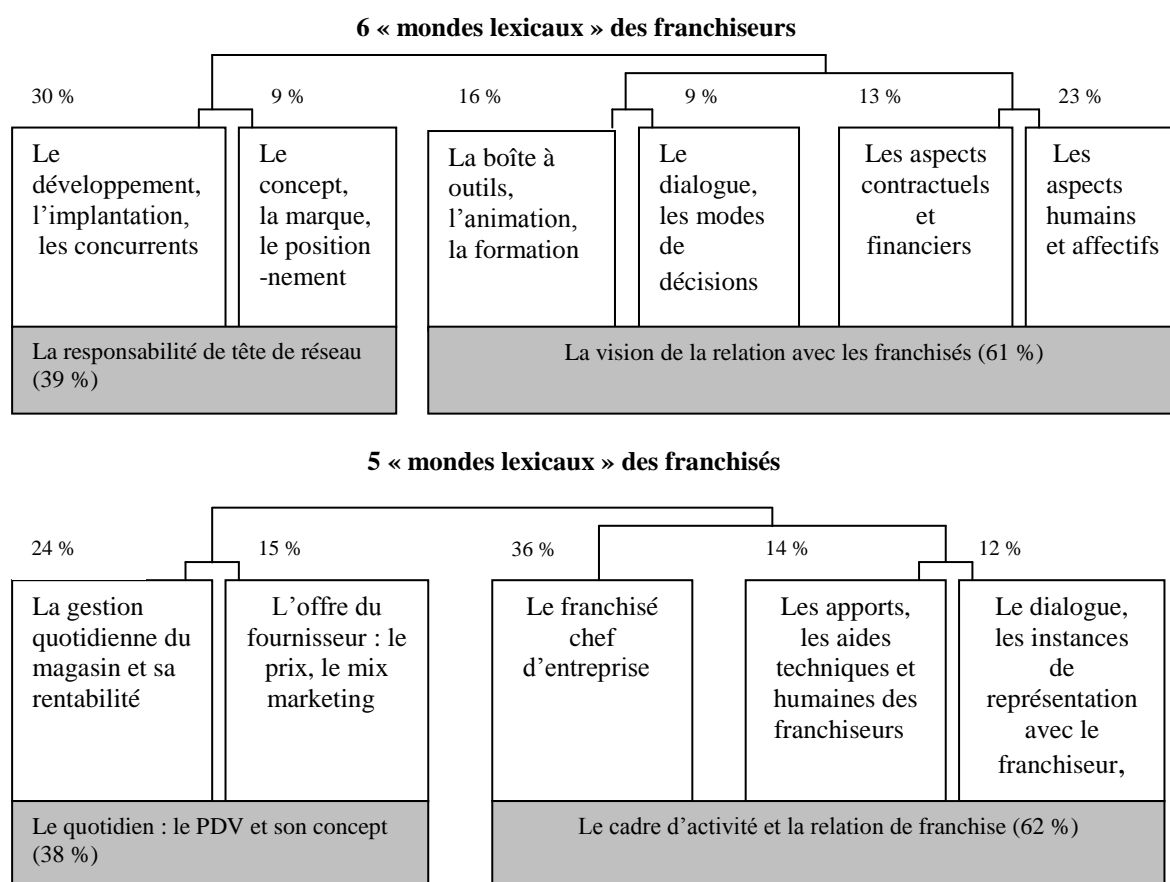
6 « mondes lexicaux » des franchiseurs

30 %

Le développement, l'implantation, les concurrents

9 %

Le concept, la marque, le position-nement

16 %

La boîte à outils, l'animation, la formation

9 %

Le dialogue, les modes de décisions

13 %

Les aspects contractuels et financiers

23 %

Les aspects humains et affectifs

La responsabilité de tête de réseau (39 %)

La vision de la relation avec les franchisés (61 %)

5 « mondes lexicaux » des franchisés

24 %

La gestion quotidienne du magasin et sa rentabilité

15 %

L'offre du fournisseur : le prix, le mix marketing

36 %

Le franchisé chef d'entreprise

14 %

Les apports, les aides techniques et humaines des franchiseurs

12 %

Le dialogue, les instances de représentation avec le franchiseur,

Le quotidien : le PDV et son concept (38 %)

Le cadre d'activité et la relation de franchise (62 %)